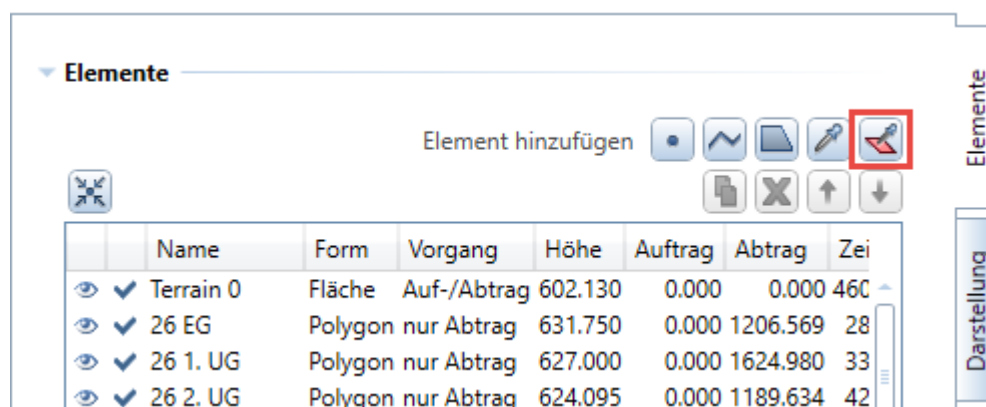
Elemente

Element hinzufügen

| | | Name | Form | Vorgang | Höhe | Auftrag | Abtrag | Zei |
|---|---|---|---|---|---|---|---|---|
| | ✔ | Terrain 0 | Fläche | Auf-/Abtrag | 602.130 | 0.000 | 0.000 | 460 |
| | ✔ | 26 EG | Polygon | nur Abtrag | 631.750 | 0.000 | 1206.569 | 28 |
| | ✔ | 26 1. UG | Polygon | nur Abtrag | 627.000 | 0.000 | 1624.980 | 33 |
| | ✔ | 26 2. UG | Polygon | nur Abtrag | 624.095 | 0.000 | 1189.634 | 42 |

Elemente

Darstellung